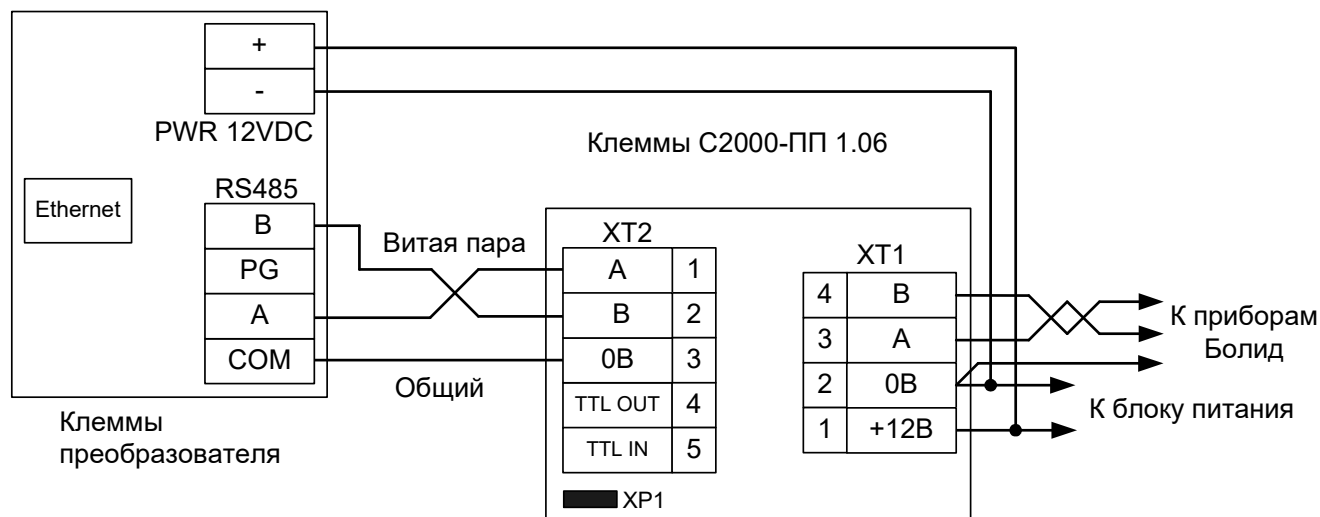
+
-
PWR 12VDC

Клеммы С2000-ПП 1.06

RS485

Ethernet

B
PG
A
COM

Витая пара

XT2

| A | 1 |
|---|---|
| B | 2 |
| 0В | 3 |
| TTL OUT | 4 |
| TTL IN | 5 |

XT1

| 4 | B |
|---|---|
| 3 | A |
| 2 | 0В |
| 1 | +12В |

К приборам Болид

К блоку питания

Общий

Клеммы преобразователя

XP1